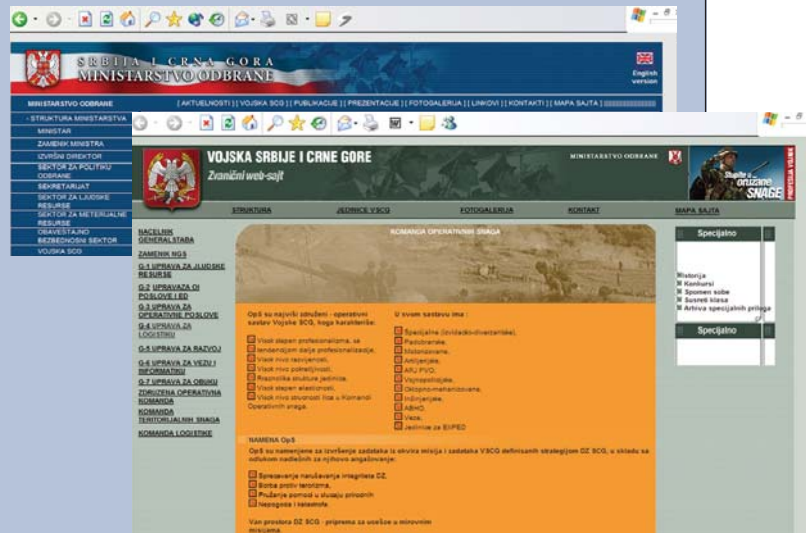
SRBIJA I CRNA GORA
MINISTARSTVO ODBRANE

English version

MINISTARSTVO ODBRANE

[ AKTUELNOSTI ] [ VOJSKA SCG ] [ PUBLIKACIJE ] [ PREZENTACIJE ] [ FOTOGALERIJA ] [ LINKOVI ] [ KONTAKTI ] [ MAPA SAJTA ]

- STRUKTURA MINISTARSTVA
MINISTAR
ZAMENIK MINISTRA
IZVRŠNI DIREKTOR
SEKTOR ZA POLITIKU ODBRANE
SEKRETARIJAT
SEKTOR ZA LJUDSKE RESURSE
SEKTOR ZA METERIJALNE RESURSE
OBAVEŠTAJNO BEZBEDNOSNI SEKTOR
VOJSKA SCG

VOJSKA SRBIJE I CRNE GORE
Zvanični web-sajt

MINISTARSTVO ODBRANE

Stupite u oružane SNAGE

PROFESIJA VOJNIK

STRUKTURA
JEDINICE VSCG
FOTOGALERIJA
KONTAKT
MAPA SAJTA

NAČELNIK GENERALŠTABA
ZAMENIK NGŠ
G-1 UPRAVA ZA LJUDSKE RESURSE
G-2 UPRAVA ZA OI POSLOVE I ED
G-3 UPRAVA ZA OPERATIVNE POSLOVE
G-4 UPRAVA ZA LOGISTIKU
G-5 UPRAVA ZA RAZVOJ
G-6 UPRAVA ZA VEZU I INFORMATIKU
G-7 UPRAVA ZA OBUKU
ZDRUŽENA OPERATIVNA KOMANDA
KOMANDA TERITORIJALNIH SNAGA
KOMANDA LOGISTIKE

KOMANDA OPERATIVNIH SNAGA

OpS su najviši združeni - operativni sastav Vojske SCG, koga karakteriše:
Visok stepen profesionalizma, sa tendencijom daljeg profesionalizacije,
Visok nivo razvijenosti,
Visok nivo pokretljivosti,
Raznolika struktura jedinica,
Visok stepen efikasnosti,
Visok nivo obučenosti lica u Komandi Operativnih snaga.

U svom sastavu ima :
Specijalne (izviđačko-diverzantske),
Padobranske,
Motorizovane,
Artiljerije,
ARJ PVO,
Vazduhoplovne,
Oklopno-mehanizovane,
Inženjerije,
ABHO,
Veze,
Jedinice za EI/PED

NAMENA OpS
OpS su namenjene za izvršenje zadataka iz okvira misija i zadataka VSCG definisanih strategijom OZ SCG, u skladu sa odlukom nadležnih za njihovo angažovanje:
Sprečavanje narušavanja integriteta DZ,
Borba protiv terorizma,
Pružanje pomoći u slučaju prirodnih
Nepogoda i katastrofa.

Van prostora DZ SCG - pripreme za učešće u mirovnim misijama.

Specijalno
Istorija
Konkursi
Spomen sobe
Susreti klasa
Arhiva specijalnih priloga

Specijalno